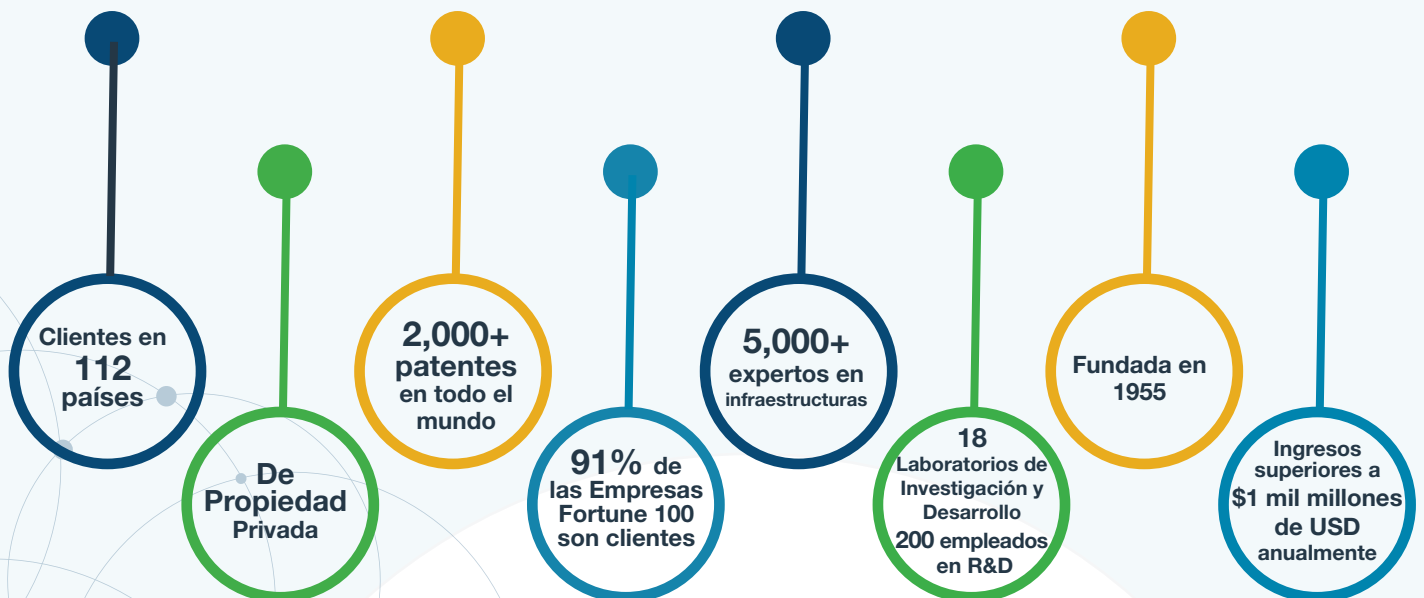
Clientes en 112 países

De Propiedad Privada

2,000+ patentes en todo el mundo

91% de las Empresas Fortune 100 son clientes

5,000+ expertos en infraestructuras

18 Laboratorios de Investigación y Desarrollo 200 empleados en R&D

Fundada en 1955

Ingresos superiores a $1 mil millones de USD anualmente